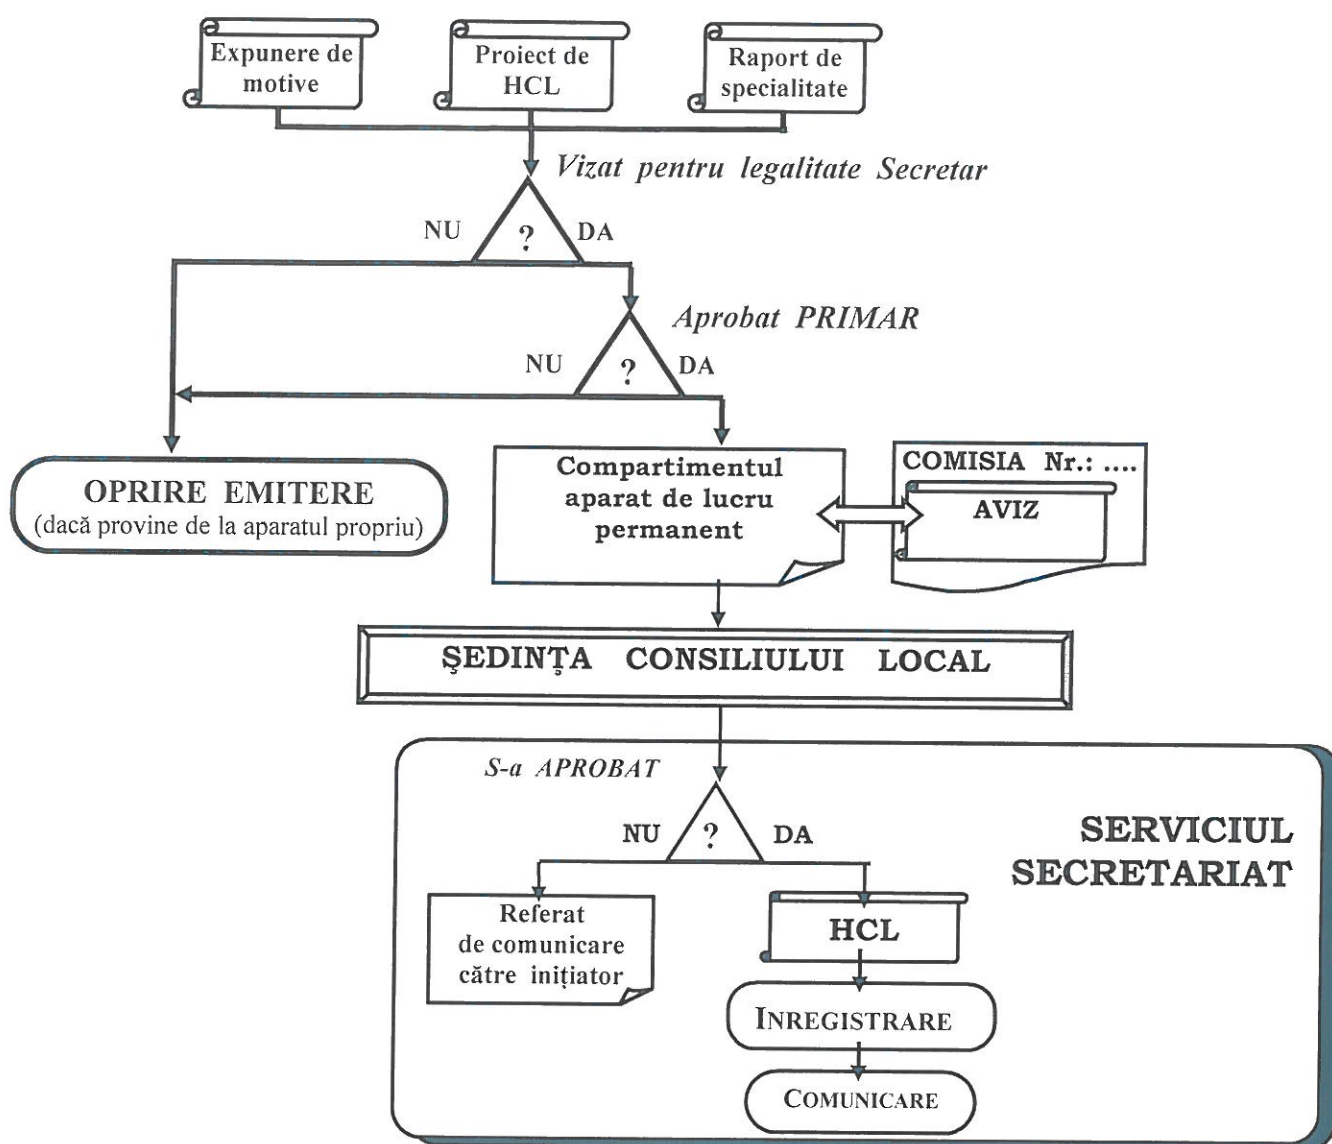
Expunere de motive

Proiect de HCL

Raport de specialitate

Vizat pentru legalitate Secretar

NU

?

DA

Aprobat PRIMAR

NU

?

DA

OPRIRE EMITERE
(dacă provine de la aparatul propriu)

Compartimentul aparat de lucru permanent

COMISIA Nr.: ....

AVIZ

ŞEDINȚA CONSILIULUI LOCAL

S-a APROBAT

NU

?

DA

SERVICIUL SECRETARIAT

Referat de comunicare către inițiator

HCL

INREGISTRARE

COMUNICARE